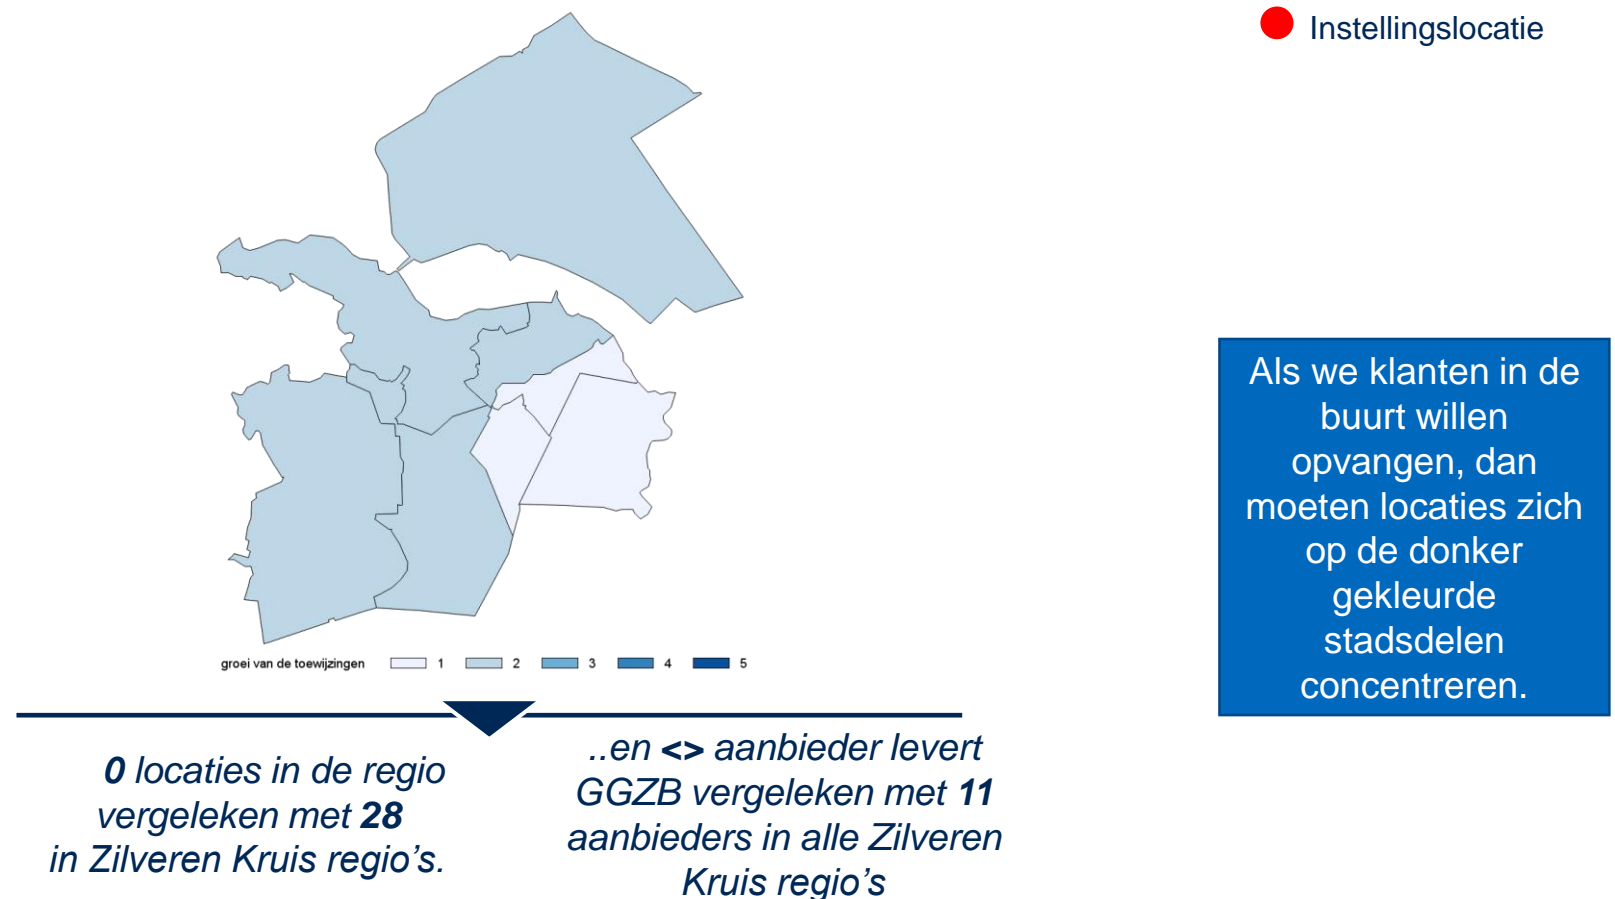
Instellingslocatie

groei van de toewijzingen 1 2 3 4 5

Als we klanten in de buurt willen opvangen, dan moeten locaties zich op de donker gekleurde stadsdelen concentreren.

0 locaties in de regio vergeleken met 28 in Zilveren Kruis regio's.

..en <> aanbieder levert GGZB vergeleken met 11 aanbieders in alle Zilveren Kruis regio's